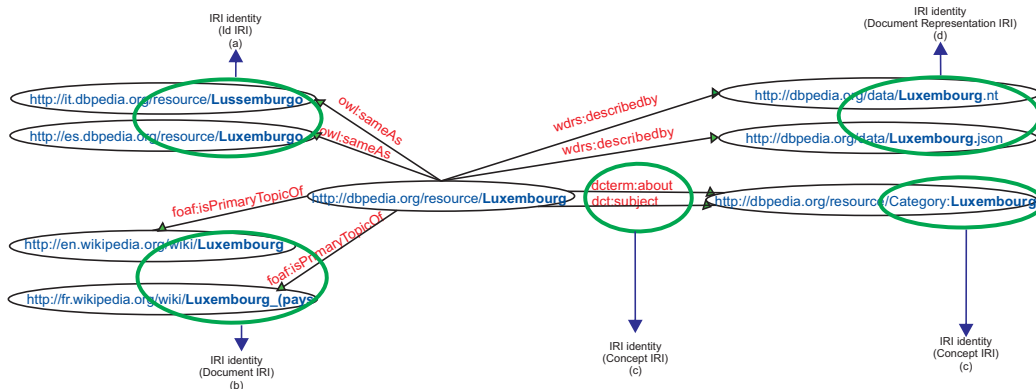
IRI identity
(Id IRI)
(a)

IRI identity
(Document Representation IRI)
(d)

http://it.dbpedia.org/resource/**Lussemburgo**

http://es.dbpedia.org/resource/**Luxemburgo**

owl:sameAs

owl:sameAs

wdrs:describedby

wdrs:describedby

http://dbpedia.org/data/**Luxembourg**.nt

http://dbpedia.org/data/**Luxembourg**.json

foaf:isPrimaryTopicOf

http://dbpedia.org/resource/**Luxembourg**

dcterm:about

dct:subject

http://dbpedia.org/resource/Category:**Luxembourg**

http://en.wikipedia.org/wiki/**Luxembourg**

foaf:isPrimaryTopicOf

http://fr.wikipedia.org/wiki/**Luxembourg_(pays**

IRI identity
(Document IRI)
(b)

IRI identity
(Concept IRI)
(c)

IRI identity
(Concept IRI)
(c)